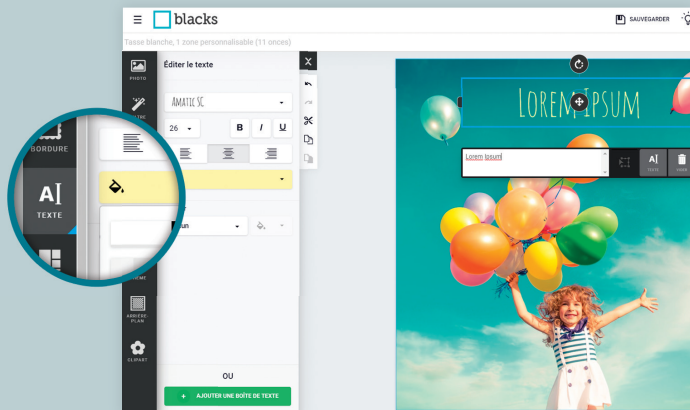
blacks

SAUVEGARDER

Tasse blanche, 1 zone personnalisable (11 onces)

PHOTO

BORDURE

TEXTE

Éditer le texte

Amatic SC

26

B I U

un

ARRIÈRE-PLAN

CLIPART

OU

+ AJOUTER UNE BOÎTE DE TEXTE

Lorem Ipsum

Lorem Ipsum

TEXTE